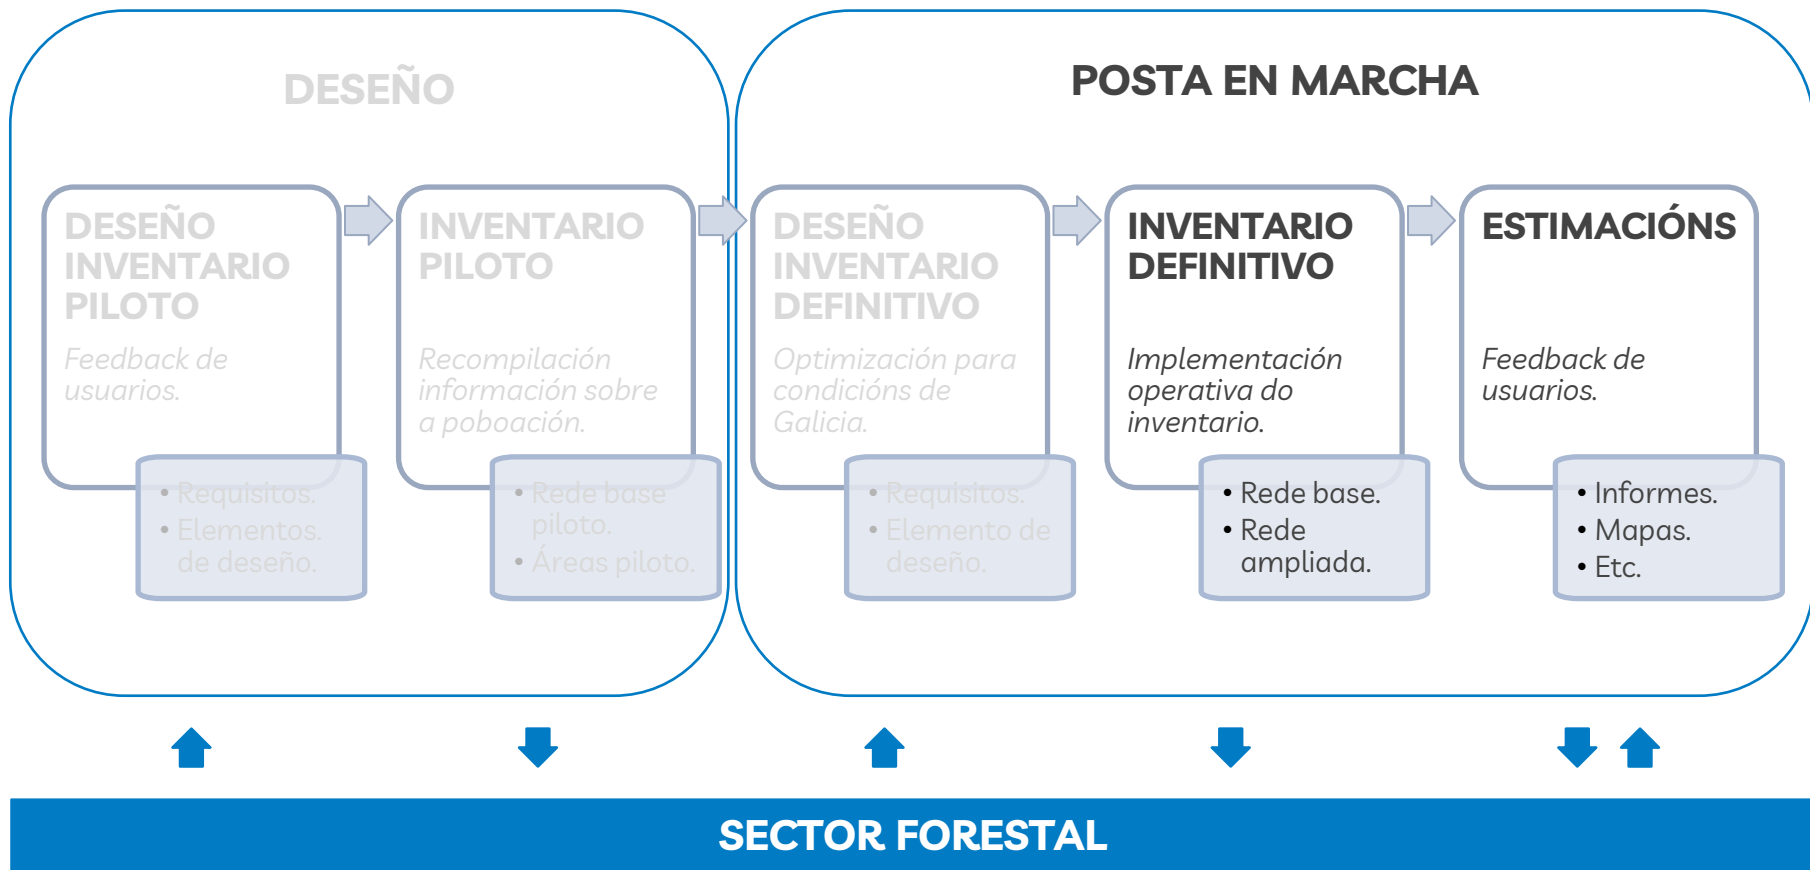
DESEÑO

DESEÑO INVENTARIO PILOTO

Feedback de usuarios.

• Requisitos.
• Elementos. de deseño.

INVENTARIO PILOTO

Recompilación información sobre a poboación.

• Rede base piloto.
• Áreas piloto.

POSTA EN MARCHA

DESEÑO INVENTARIO DEFINITIVO

Optimización para condicións de Galicia.

• Requisitos.
• Elemento de deseño.

INVENTARIO DEFINITIVO

Implementación operativa do inventario.

• Rede base.
• Rede ampliada.

ESTIMACIÓNS

Feedback de usuarios.

• Informes.
• Mapas.
• Etc.

SECTOR FORESTAL